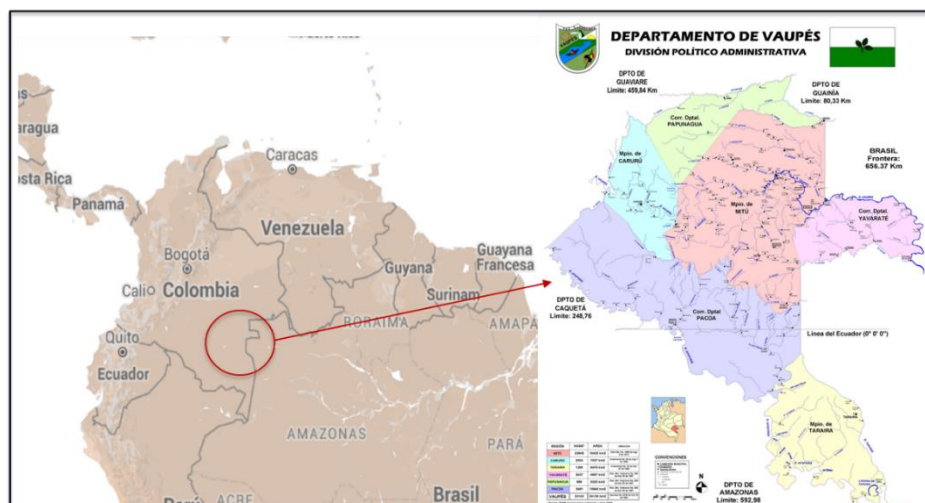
aragua
sta Rica
Panamá
Caracas
Venezuela
Bogotá
Colombia
Cali
Quito
Ecuador
Guyana
Surinam
Guayana Francesa
RORAIMA
AMAPÁ
AMAZONAS
PARÁ
Brasil
ACRE

DEPARTAMENTO DE VAUPÉS
DIVISIÓN POLÍTICO ADMINISTRATIVA
DPTO DE GUAVIARE Limite: 459,84 Km
DPTO DE GUAINÍA Limite: 80,33 Km
Corr. Dptal. PAPUNAGUA
BRASIL Frontera: 656.37 Km
Mpio. de CARURÚ
Mpio. de MITÚ
Corr. Dptal. YAVARATÉ
DPTO DE CAQUETÁ Limite: 248,76
Corr. Dptal. PACOA
Línea del Ecuador (0° 0' 0")
Mpio. de TARAIRA
CONVENCIONES
DPTO DE AMAZONAS Limite: 592,98
VAUPÉS